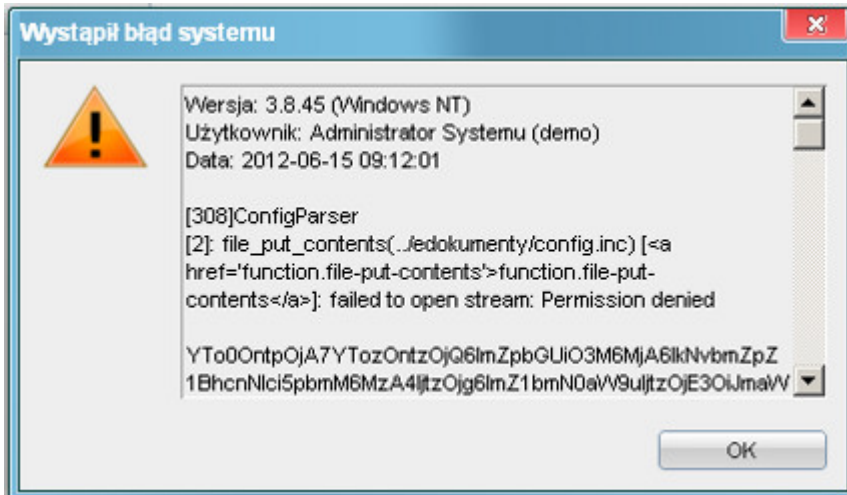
Wystąpił błąd systemu

Wersja: 3.8.45 (Windows NT)
Użytkownik: Administrator Systemu (demo)
Data: 2012-06-15 09:12:01

[308]ConfigParser
[2]: file_put_contents(../edokumenty/config.inc) [<a href='function.file-put-contents'>function.file-put-contents</a>]: failed to open stream: Permission denied

YTo0OntpOjA7YTozOntzOjQ6ImZpbGUiO3M6MjA6IkNvbmZpZ1BhcnNlci5pbmM6MzA4IjtzOjg6ImZ1bmN0aW9uIjtzOjE3OiJmaW

OK